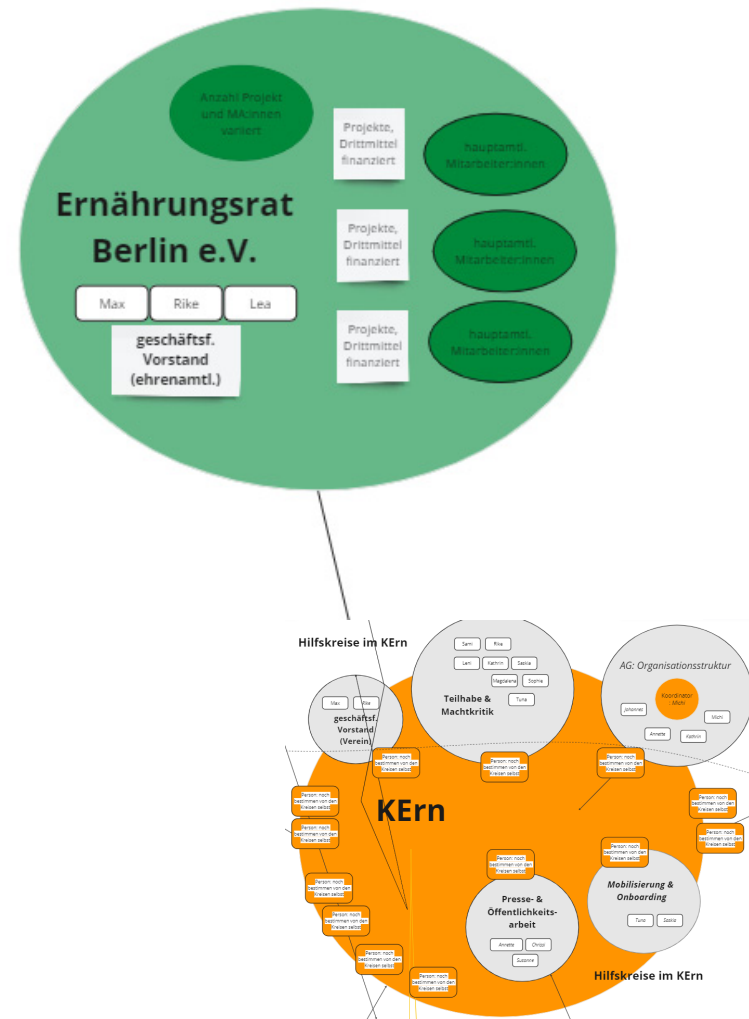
Anzahl Projekt und MA:innen variiert

Projekte, Drittmittel finanziert

hauptamtl. Mitarbeiter:innen

Ernährungsrat Berlin e.V.

Projekte, Drittmittel finanziert

hauptamtl. Mitarbeiter:innen

Max
Rike
Lea

geschäftsf. Vorstand (ehrenamtl.)

Projekte, Drittmittel finanziert

hauptamtl. Mitarbeiter:innen

Hilfskreise im KErn

Sami
Rike
Leni
Kathrin
Saskia
Magdalena
Sophie
Tuna

Teilhabe & Machtkritik

AG: Organisationsstruktur

Koordinator - Michi

Johannes
Michi
Annette
Kathrin

Max
Rike

geschäftsf. Vorstand (Verein)

Person noch bestimmen von den Kreisen selbst
Person noch bestimmen von den Kreisen selbst
Person noch bestimmen von den Kreisen selbst

KErn

Person noch bestimmen von den Kreisen selbst
Person noch bestimmen von den Kreisen selbst
Person noch bestimmen von den Kreisen selbst
Person noch bestimmen von den Kreisen selbst
Person noch bestimmen von den Kreisen selbst
Person noch bestimmen von den Kreisen selbst
Person noch bestimmen von den Kreisen selbst
Person noch bestimmen von den Kreisen selbst
Person noch bestimmen von den Kreisen selbst
Person noch bestimmen von den Kreisen selbst
Person noch bestimmen von den Kreisen selbst

Presse- & Öffentlichkeits-arbeit

Annette
Christi
Susanne

Mobilisierung & Onboarding

Tuna
Saskia

Hilfskreise im KErn